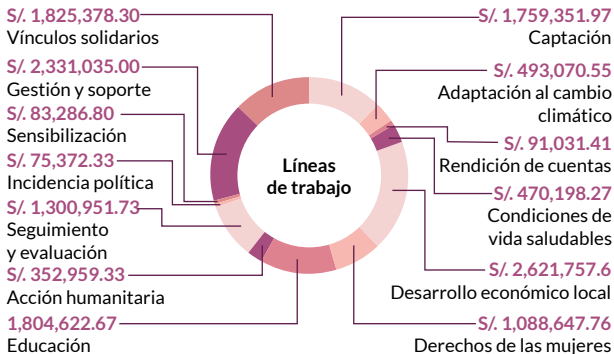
S/. 1,825,378.30
Vínculos solidarios

S/. 2,331,035.00
Gestión y soporte

S/. 83,286.80
Sensibilización

S/. 75,372.33
Incidencia política

S/. 1,300,951.73
Seguimiento y evaluación

S/. 352,959.33
Acción humanitaria

1,804,622.67
Educación

Líneas de trabajo

S/. 1,759,351.97
Captación

S/. 493,070.55
Adaptación al cambio climático

S/. 91,031.41
Rendición de cuentas

S/. 470,198.27
Condiciones de vida saludables

S/. 2,621,757.6
Desarrollo económico local

S/. 1,088,647.76
Derechos de las mujeres